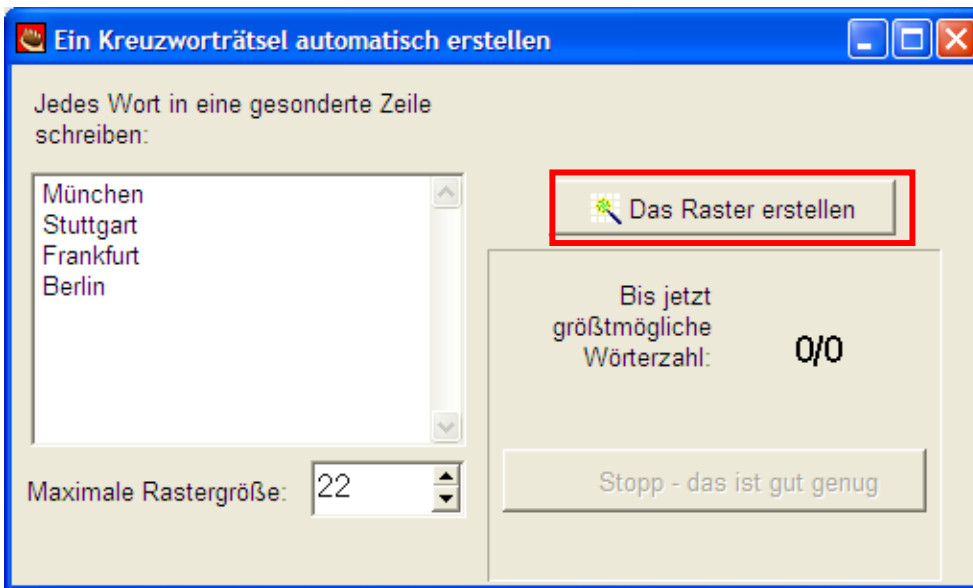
Ein Kreuzworträtsel automatisch erstellen

Jedes Wort in eine gesonderte Zeile schreiben:

München
Stuttgart
Frankfurt
Berlin

Das Raster erstellen

Bis jetzt größtmögliche Wörterzahl:

0/0

Maximale Rastergröße: 22

Stopp - das ist gut genug